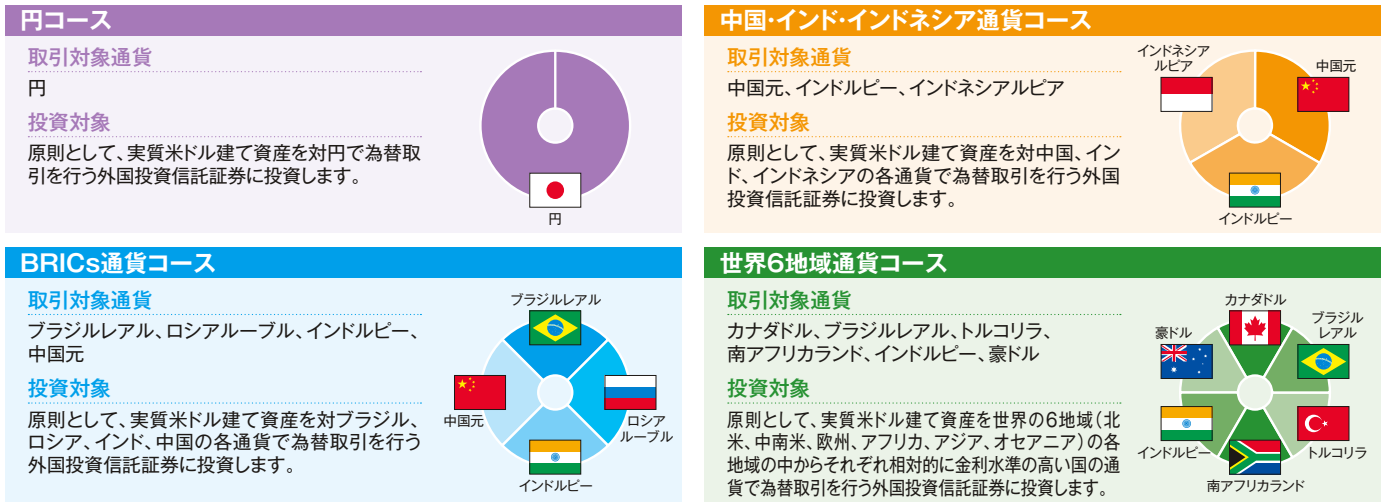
円コース

取引対象通貨

円

投資対象

原則として、実質米ドル建て資産を対円で為替取引を行う外国投資信託証券に投資します。

円

中国・インド・インドネシア通貨コース

取引対象通貨

中国元、インドルピー、インドネシアルピア

投資対象

原則として、実質米ドル建て資産を対中国、インド、インドネシアの各通貨で為替取引を行う外国投資信託証券に投資します。

インドネシアルピア

中国元

インドルピー

BRICs通貨コース

取引対象通貨

ブラジルレアル、ロシアルーブル、インドルピー、中国元

投資対象

原則として、実質米ドル建て資産を対ブラジル、ロシア、インド、中国の各通貨で為替取引を行う外国投資信託証券に投資します。

ブラジルレアル

中国元

ロシアルーブル

インドルピー

世界6地域通貨コース

取引対象通貨

カナダドル、ブラジルレアル、トルコリラ、南アフリカランド、インドルピー、豪ドル

投資対象

原則として、実質米ドル建て資産を世界の6地域（北米、中南米、欧州、アフリカ、アジア、オセアニア）の各地域の中からそれぞれ相対的に金利水準の高い国の通貨で為替取引を行う外国投資信託証券に投資します。

カナダドル

豪ドル

ブラジルレアル

インドルピー

トルコリラ

南アフリカランド